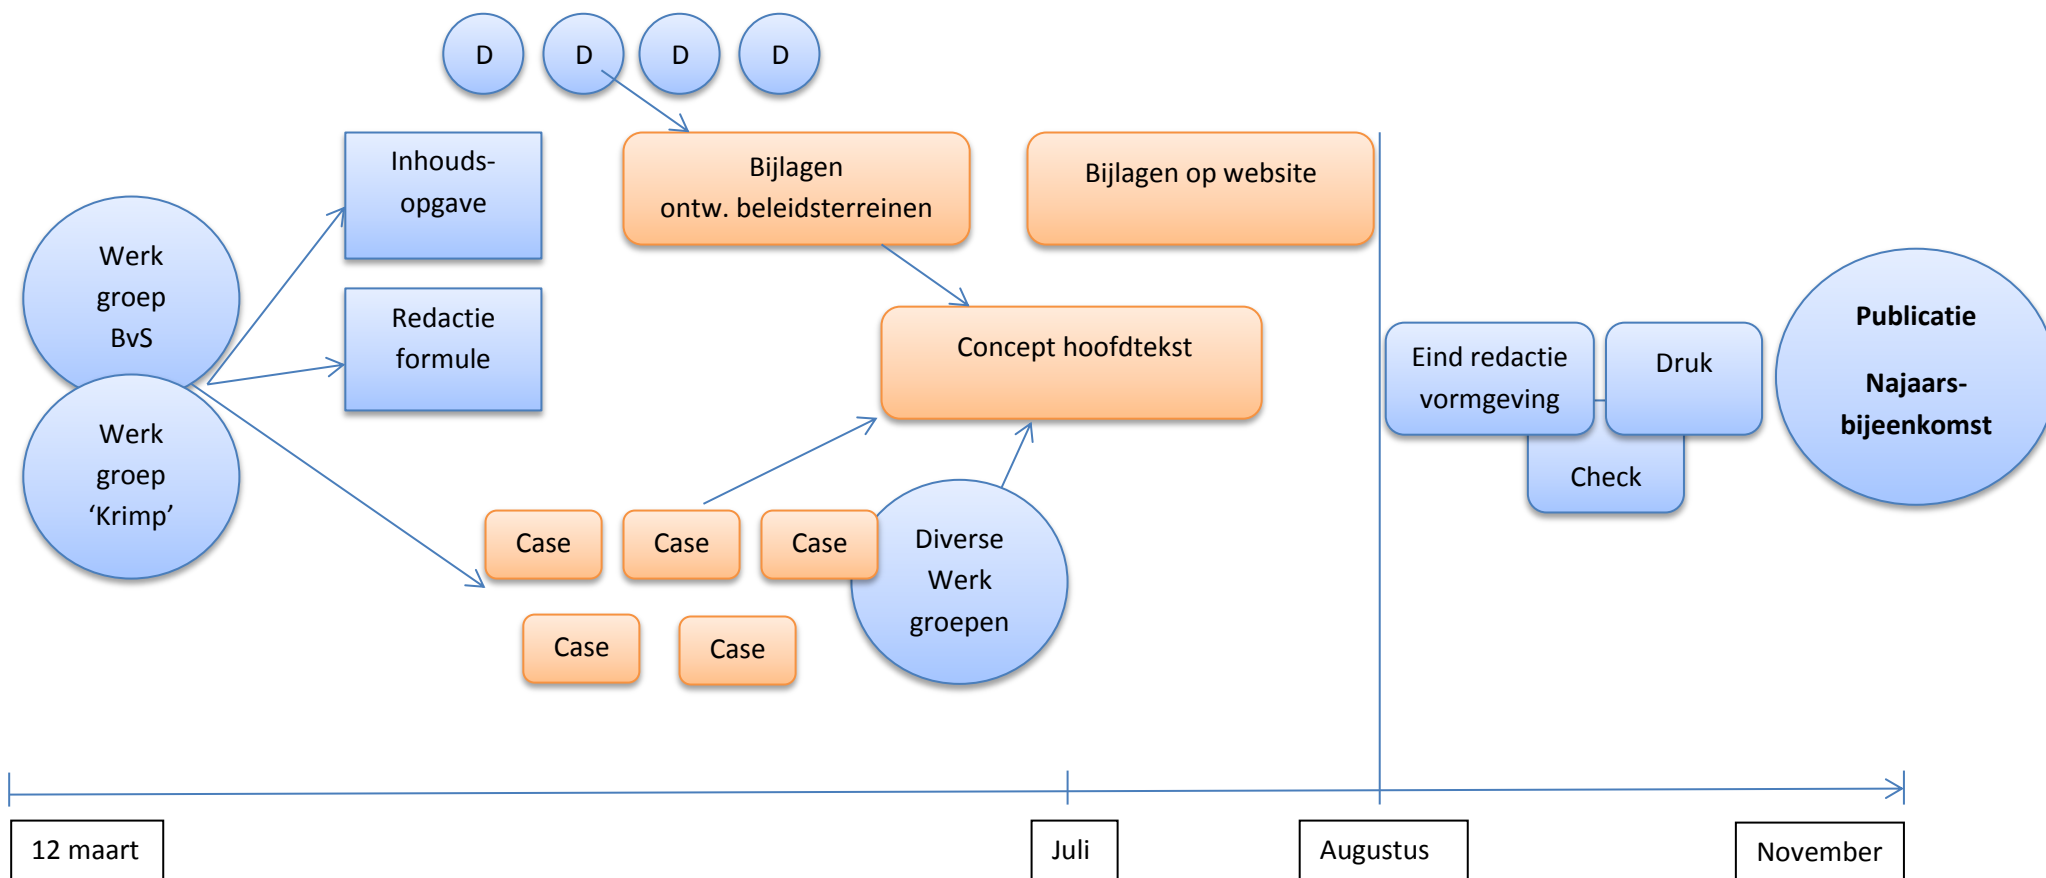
D D D D

Werk groep BvS

Werk groep 'Krimp'

Inhouds-opgave

Redactie formule

Bijlagen ontw. beleidsterreinen

Bijlagen op website

Concept hoofdtekst

Case Case Case

Case Case

Diverse Werk groepen

Eind redactie vormgeving

Druk

Check

**Publicatie**

**Najaars-bijeenkomst**

12 maart

Juli

Augustus

November